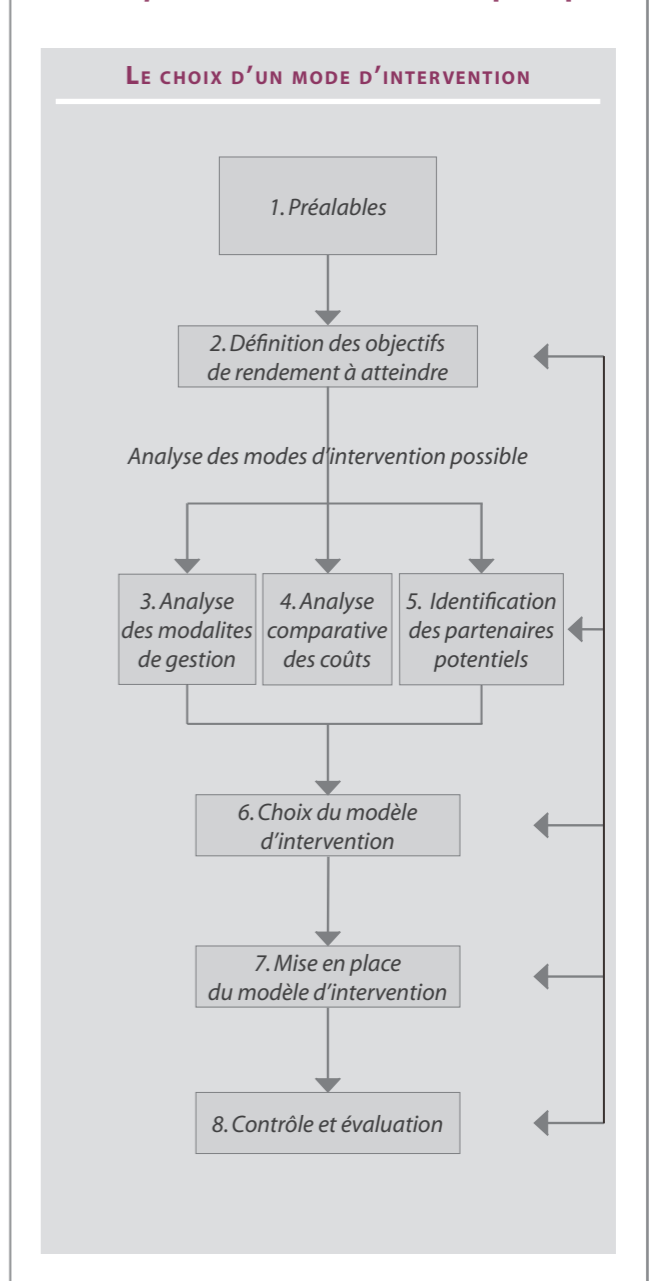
LE CHOIX D'UN MODE D'INTERVENTION

1. Préalables

2. Définition des objectifs de rendement à atteindre

Analyse des modes d'intervention possible

3. Analyse des modalites de gestion

4. Analyse comparative des coûts

5. Identification des partenaires potentiels

6. Choix du modèle d'intervention

7. Mise en place du modèle d'intervention

8. Contrôle et évaluation